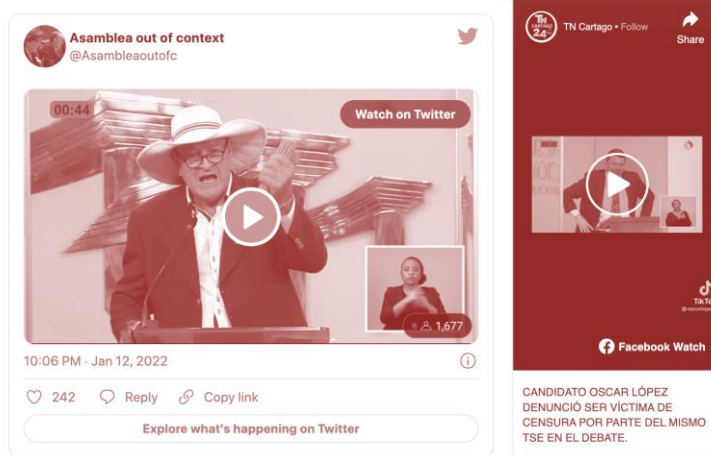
Asamblea out of context
@Asambleaoutofc

00:44

Watch on Twitter

1,677

10:06 PM · Jan 12, 2022

242 Reply Copy link

Explore what's happening on Twitter

TN CARTAGO 24

TN Cartago • Follow

Share

TikTok

Facebook Watch

CANDIDATO OSCAR LÓPEZ DENUNCIÓ SER VÍCTIMA DE CENSURA POR PARTE DEL MISMO TSE EN EL DEBATE.